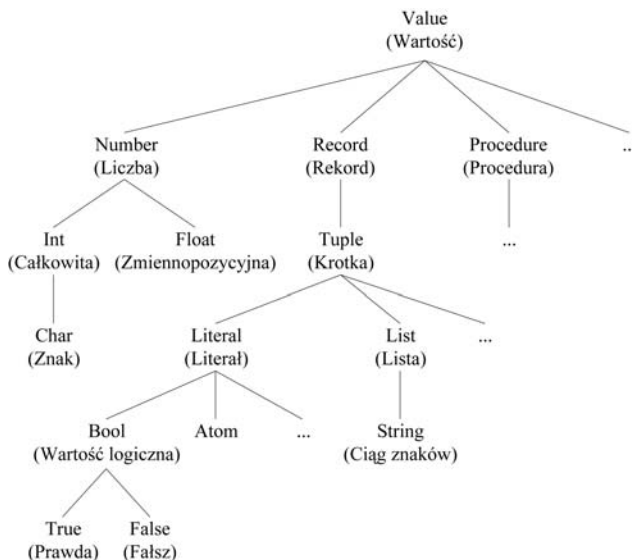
Value
(Wartość)

Number
(Liczba)

Record
(Rekord)

Procedure
(Procedura)

..

Int
(Całkowita)

Float
(Zmiennopozycyjna)

Tuple
(Krotka)

...

Char
(Znak)

Literal
(Literał)

List
(Lista)

...

Bool
(Wartość logiczna)

Atom

...

String
(Ciąg znaków)

True
(Prawda)

False
(Fałsz)